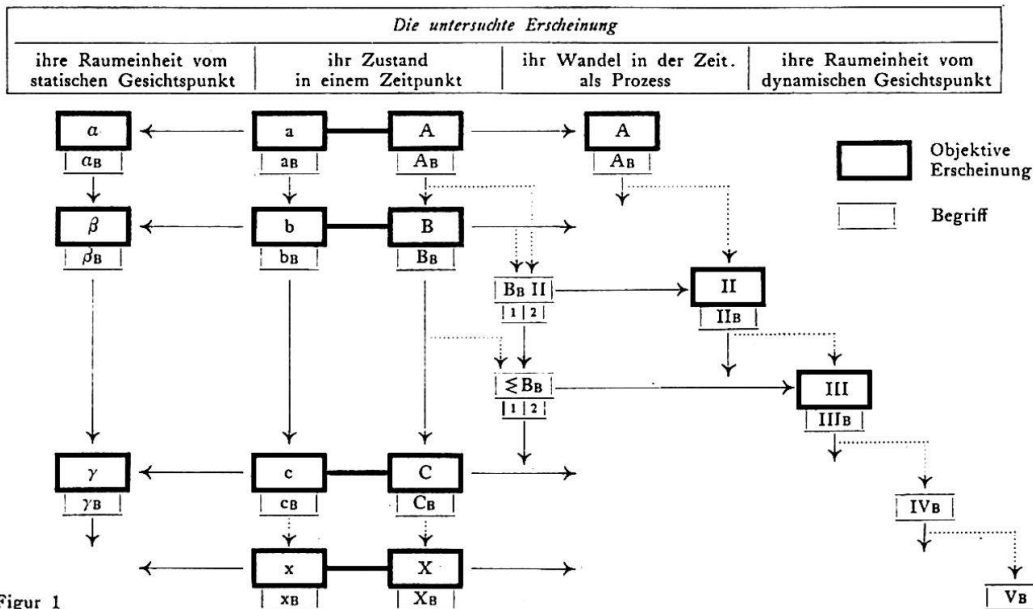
Die untersuchte Erscheinung

| ihre Raumeinheit vom statischen Gesichtspunkt | ihr Zustand in einem Zeitpunkt | ihr Wandel in der Zeit. als Prozess | ihre Raumeinheit vom dynamischen Gesichtspunkt |
|---|---|---|---|

$\alpha$
$\alpha_B$
a
$a_B$
A
$A_B$
A
$A_B$

Objektive Erscheinung

Begriff

$\beta$
$\beta_B$
b
$b_B$
B
$B_B$

$B_B$ II
1 | 2
II
$II_B$

$\lessgtr B_B$
1 | 2
III
$III_B$

$\gamma$
$\gamma_B$
c
$c_B$
C
$C_B$

$IV_B$

x
$x_B$
X
$X_B$

$V_B$

Figur 1